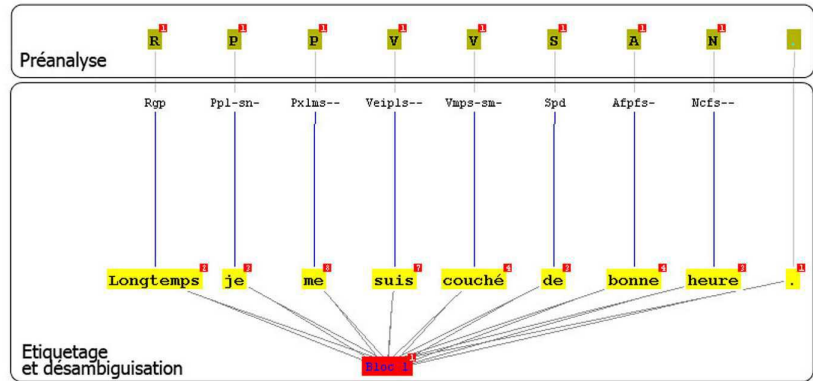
Préanalyse

R 1 P 1 P 1 V 1 V 1 S 1 A 1 N 1 . 1

Rgp Ppl-sn- Px1ms-- Veip1s-- Vmps-sm- Spd Afpfs- Ncfs--

Longtemps 1 je 2 me 3 suis 7 couché 4 de 3 bonne 4 heure 3 . 1

Etiquetage et désambiguisation

Bloc 1 1